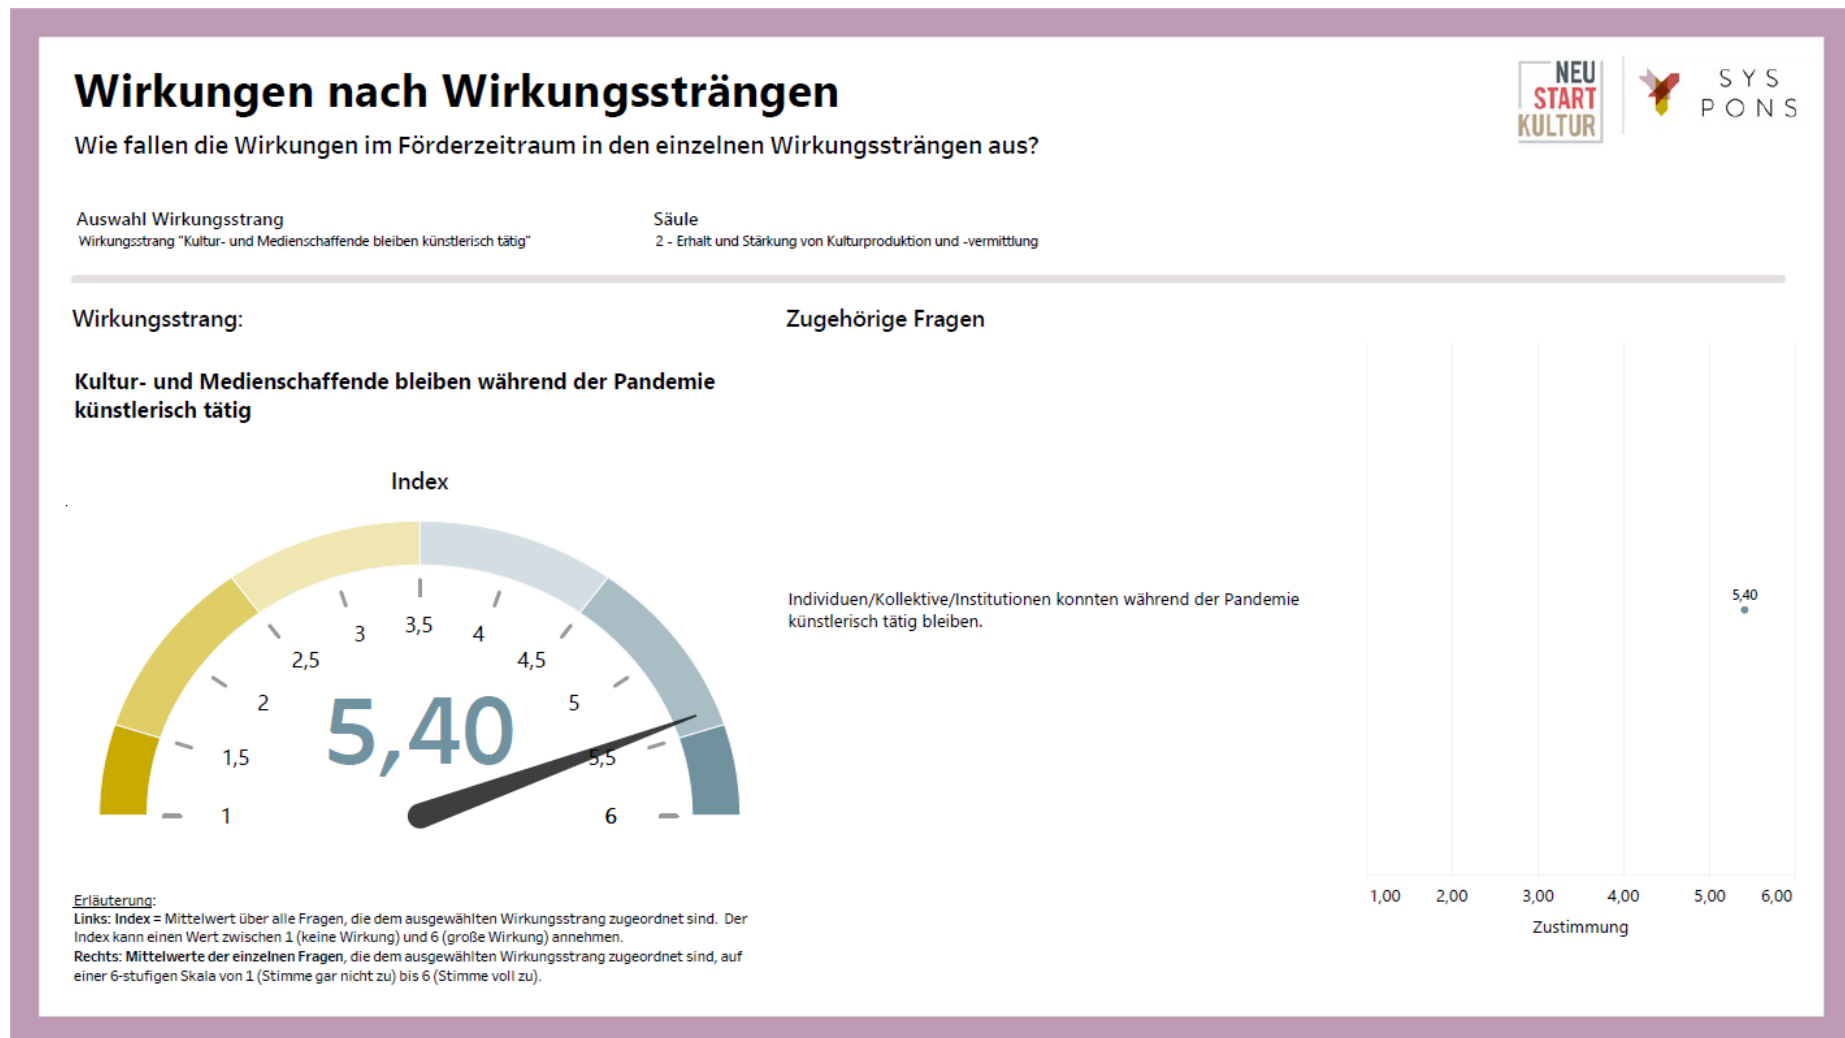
Wirkungen nach Wirkungssträngen

Wie fallen die Wirkungen im Förderzeitraum in den einzelnen Wirkungssträngen aus?

NEU START KULTUR

SYS PONS

Auswahl Wirkungsstrang
Wirkungsstrang "Kultur- und Medienschaffende bleiben künstlerisch tätig"

Säule
2 - Erhalt und Stärkung von Kulturproduktion und -vermittlung

Wirkungsstrang:

Kultur- und Medienschaffende bleiben während der Pandemie künstlerisch tätig

Index

1
1,5
2
2,5
3
3,5
4
4,5
5
5,5
6

5,40

Zugehörige Fragen

Individuen/Kollektive/Institutionen konnten während der Pandemie künstlerisch tätig bleiben.

5,40

1,00 2,00 3,00 4,00 5,00 6,00
Zustimmung

Erläuterung:
Links: Index = Mittelwert über alle Fragen, die dem ausgewählten Wirkungsstrang zugeordnet sind. Der Index kann einen Wert zwischen 1 (keine Wirkung) und 6 (große Wirkung) annehmen.
Rechts: Mittelwerte der einzelnen Fragen, die dem ausgewählten Wirkungsstrang zugeordnet sind, auf einer 6-stufigen Skala von 1 (Stimme gar nicht zu) bis 6 (Stimme voll zu).